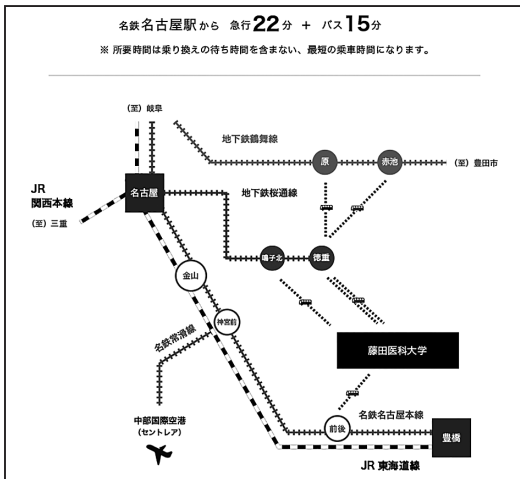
名鉄名古屋駅から 急行22分 + バス15分

※ 所要時間は乗り換えの待ち時間を含まない、最短の乗車時間になります。

(至) 岐阜

地下鉄鶴舞線

原

赤池

(至) 豊田市

JR
関西本線

名古屋

地下鉄桜通線

(至) 三重

鳴子北

徳重

金山

神宮前

名鉄常滑線

藤田医科大学

中部国際空港
(セントレア)

名鉄名古屋本線

前後

豊橋

JR 東海道線